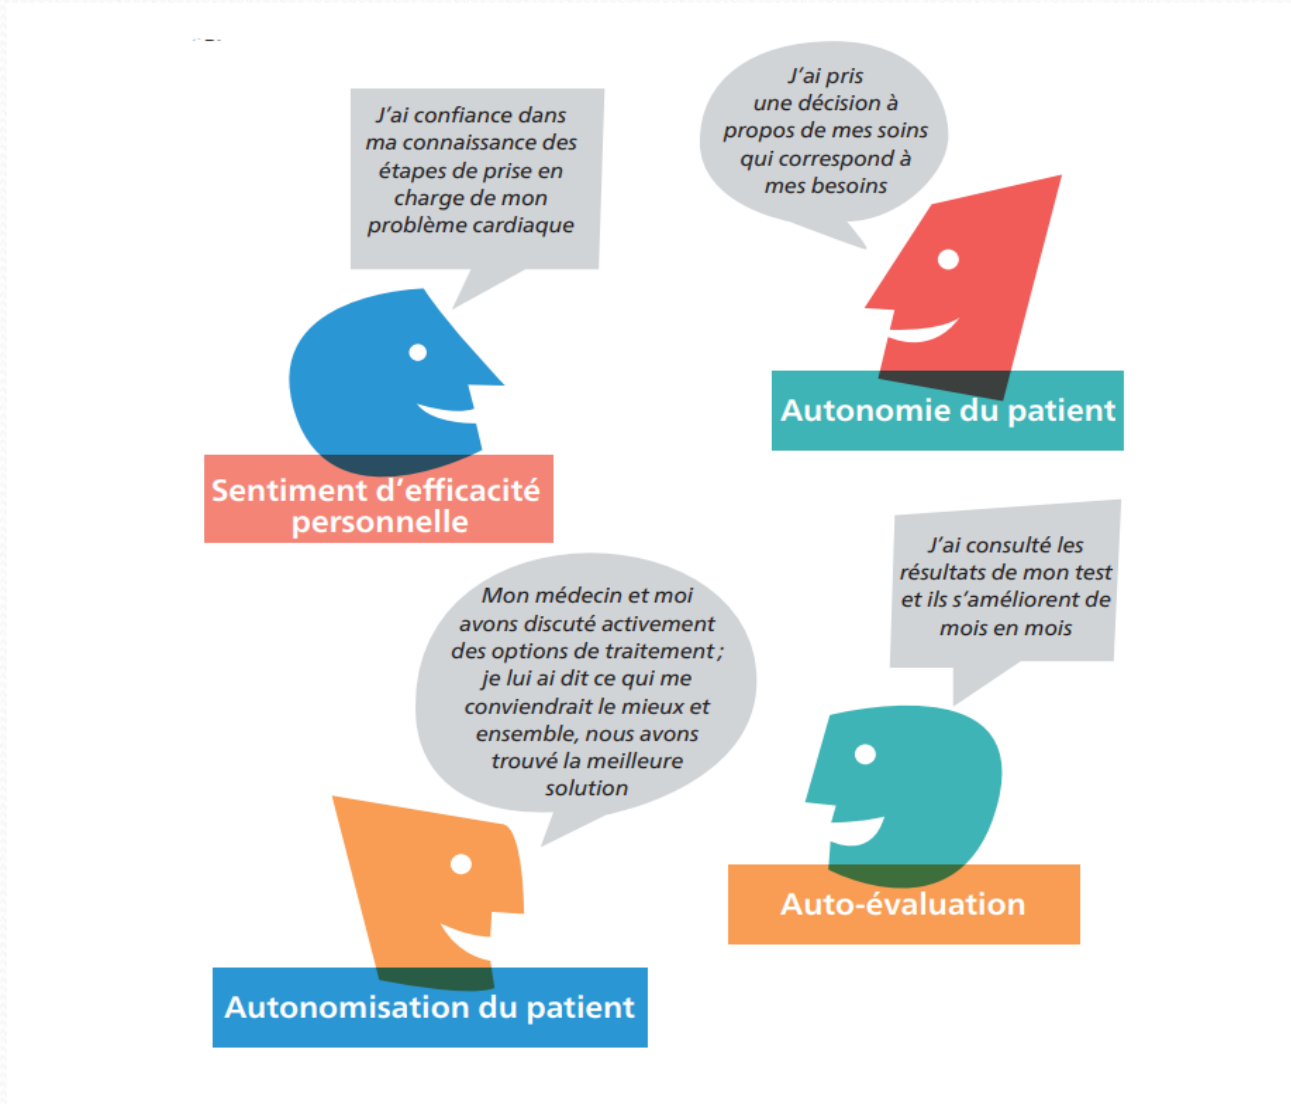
J'ai confiance dans ma connaissance des étapes de prise en charge de mon problème cardiaque

Sentiment d'efficacité personnelle

J'ai pris une décision à propos de mes soins qui correspond à mes besoins

Autonomie du patient

Mon médecin et moi avons discuté activement des options de traitement ; je lui ai dit ce qui me conviendrait le mieux et ensemble, nous avons trouvé la meilleure solution

Autonomisation du patient

J'ai consulté les résultats de mon test et ils s'améliorent de mois en mois

Auto-évaluation